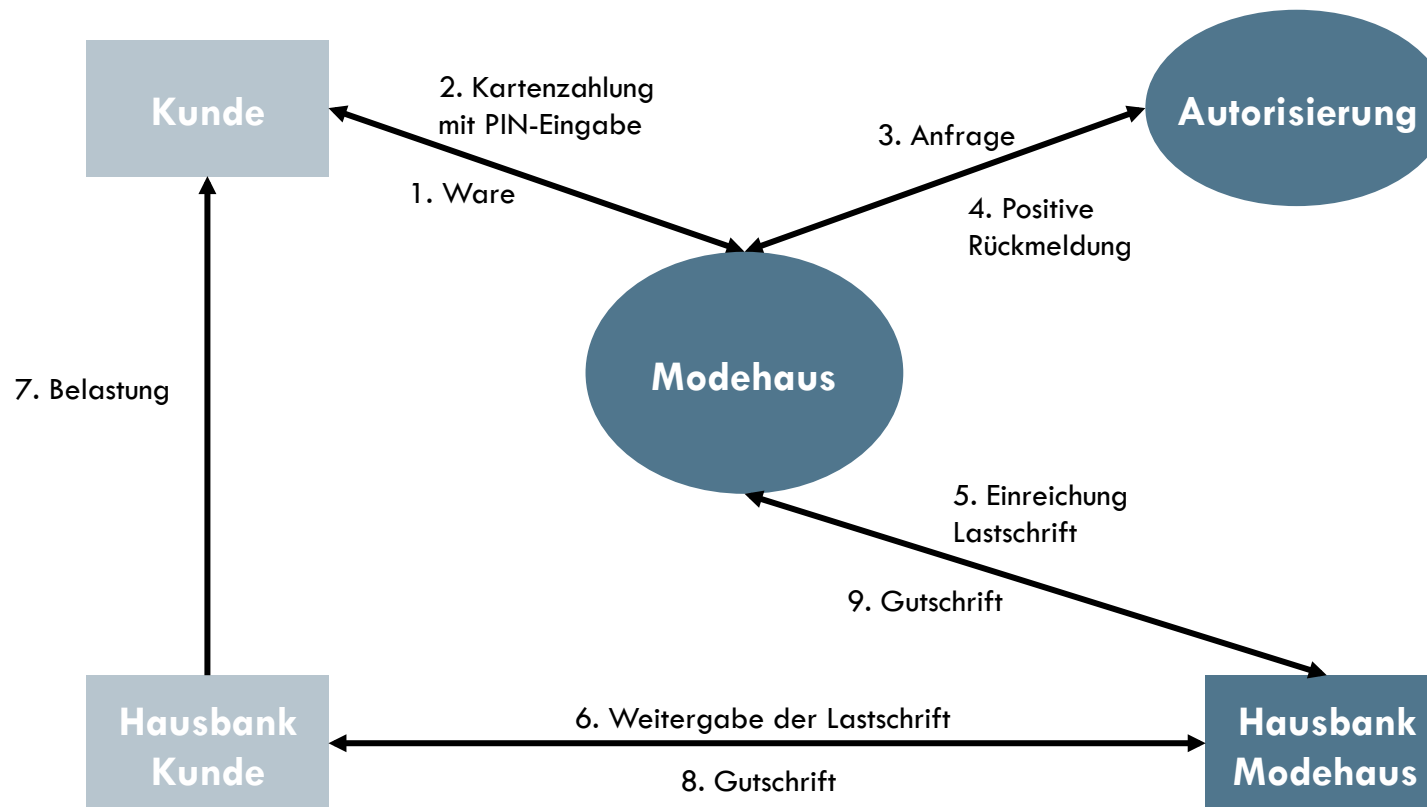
Kunde

2. Kartenzahlung mit PIN-Eingabe

1. Ware

3. Anfrage

Autorisierung

4. Positive Rückmeldung

Modehaus

7. Belastung

5. Einreichung Lastschrift

9. Gutschrift

Hausbank Kunde

6. Weitergabe der Lastschrift

8. Gutschrift

Hausbank Modehaus